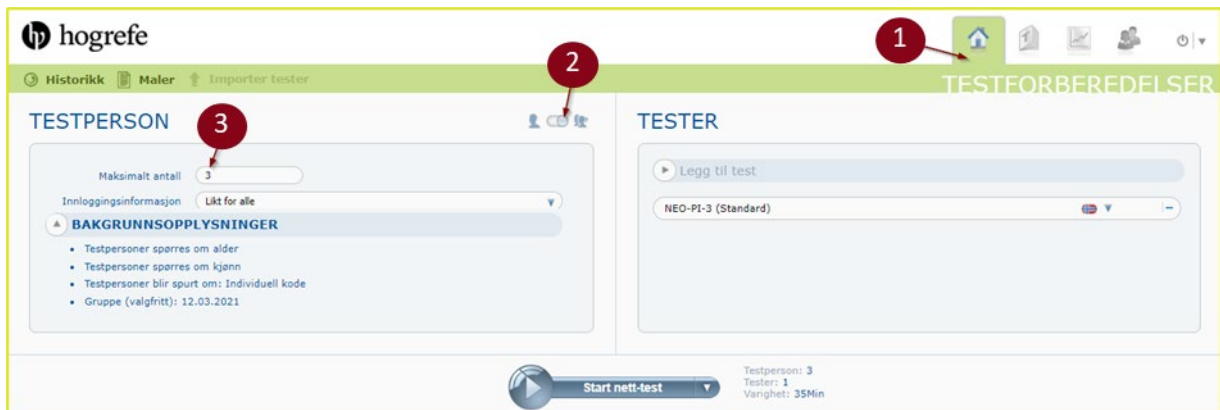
hogrefe

1

TESTFORBEREDELSER

Historikk Maler Importer tester

2

TESTPERSON

3

Maksimalt antall 3

Innloggingsinformasjon Likt for alle

BAKGRUNNSOPPLYSNINGER

- Testpersoner spørres om alder
- Testpersoner spørres om kjønn
- Testpersoner blir spurt om: Individuell kode
- Gruppe (valgfritt): 12.03.2021

TESTER

Legg til test

NEO-PI-3 (Standard)

Start nett-test

Testperson: 3
Tester: 1
Varighet: 35Min